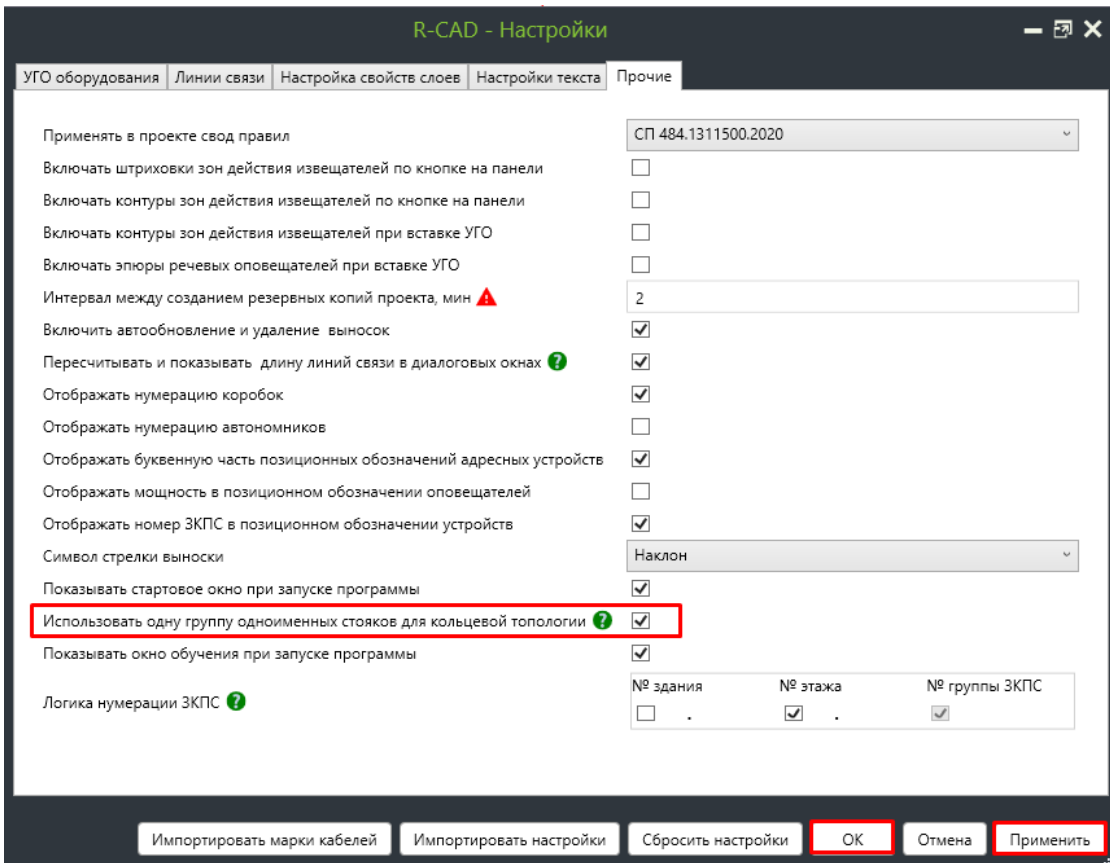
R-CAD - Настройки

УГО оборудования | Линии связи | Настройка свойств слоев | Настройки текста | Прочие

Применять в проекте свод правил
СП 484.1311500.2020

Включать штриховки зон действия извещателей по кнопке на панели

Включать контуры зон действия извещателей по кнопке на панели

Включать контуры зон действия извещателей при вставке УГО

Включать эпюры речевых оповещателей при вставке УГО

Интервал между созданием резервных копий проекта, мин
2

Включить автообновление и удаление выносок

Пересчитывать и показывать длину линий связи в диалоговых окнах

Отображать нумерацию коробок

Отображать нумерацию автономников

Отображать буквенную часть позиционных обозначений адресных устройств

Отображать мощность в позиционном обозначении оповещателей

Отображать номер ЗКПС в позиционном обозначении устройств

Символ стрелки выноски
Наклон

Показывать стартовое окно при запуске программы

Использовать одну группу одноименных стояков для кольцевой топологии

Показывать окно обучения при запуске программы

Логика нумерации ЗКПС
№ здания . № этажа . № группы ЗКПС

Импортировать марки кабелей | Импортировать настройки | Сбросить настройки | ОК | Отмена | Применить